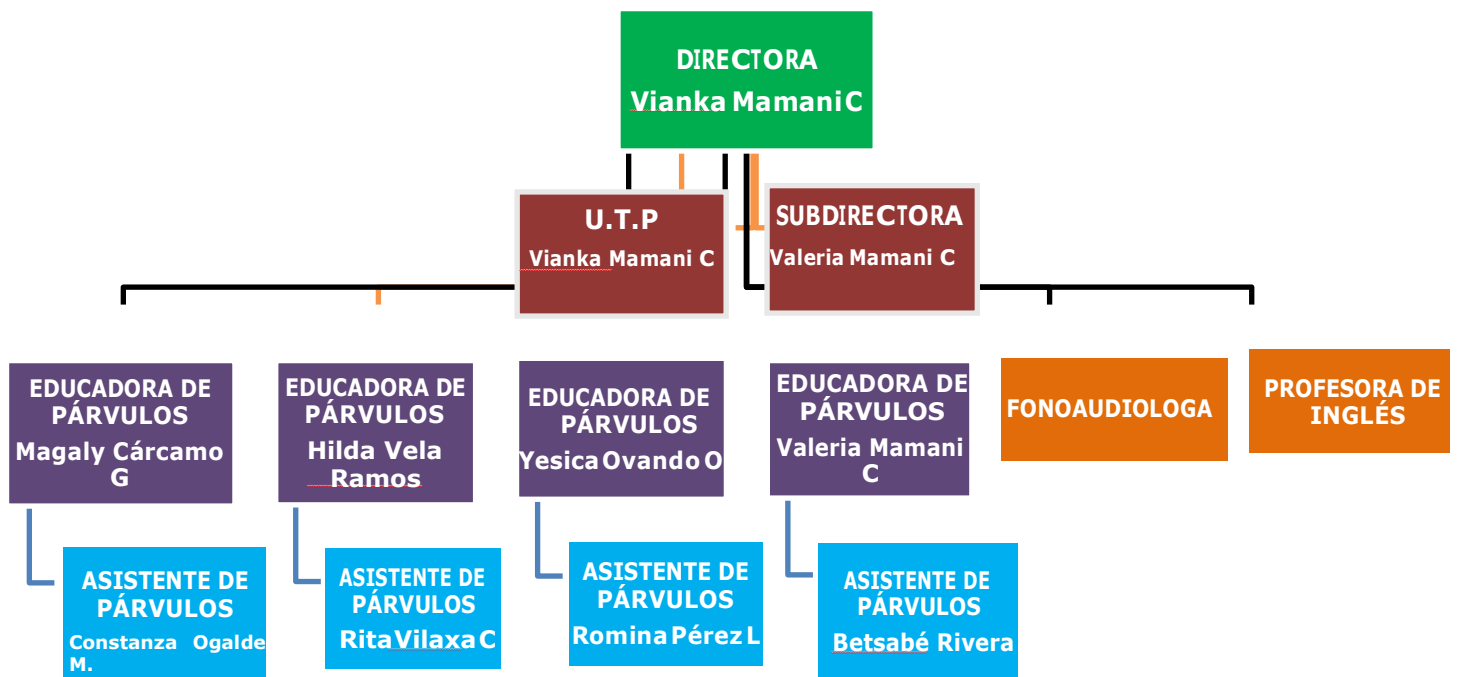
DIRECTORA
Vianka Mamani C

U.T.P
Vianka Mamani C

SUBDIRECTORA
Valeria Mamani C

EDUCADORA DE PÁRVULOS
Magaly Cárcamo G

ASISTENTE DE PÁRVULOS
Constanza Ogalde M.

EDUCADORA DE PÁRVULOS
Hilda Vela Ramos

ASISTENTE DE PÁRVULOS
Rita Vilaxa C

EDUCADORA DE PÁRVULOS
Yesica Ovando O

ASISTENTE DE PÁRVULOS
Romina Pérez L

EDUCADORA DE PÁRVULOS
Valeria Mamani C

ASISTENTE DE PÁRVULOS
Betsabé Rivera

FONOAUDIOLOGA

PROFESORA DE INGLÉS